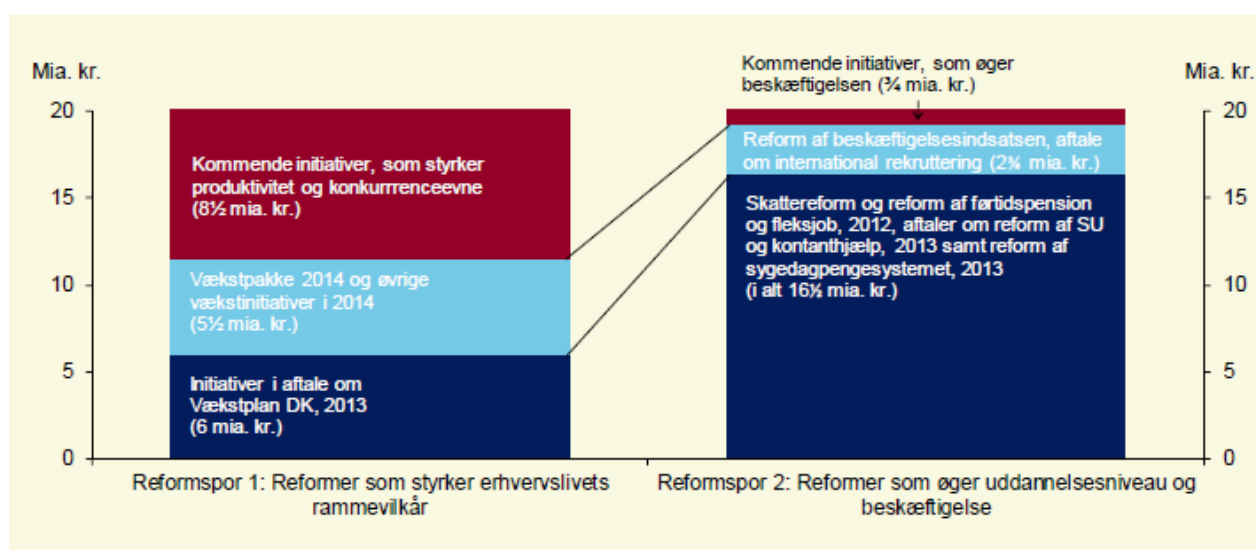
Mia. kr.

Mia. kr.

20
15
10
5
0

Kommende initiativer, som styrker produktivitet og konkurrenceevne (8½ mia. kr.)

Vækstpakke 2014 og øvrige vækstinitiativer i 2014 (5½ mia. kr.)

Initiativer i aftale om Vækstplan DK, 2013 (6 mia. kr.)

Kommende initiativer, som øger beskæftigelsen (¾ mia. kr.)

Reform af beskæftigelsesindsatsen, aftale om international rekruttering (2¾ mia. kr.)

Skattereform og reform af førtidspension og fleksjob, 2012, aftaler om reform af SU og kontanthjælp, 2013 samt reform af sygedagpengesystemet, 2013 (i alt 16½ mia. kr.)

20
15
10
5
0

Reformspor 1: Reformer som styrker erhvervslivets rammevilkår

Reformspor 2: Reformer som øger uddannelsesniveau og beskæftigelse